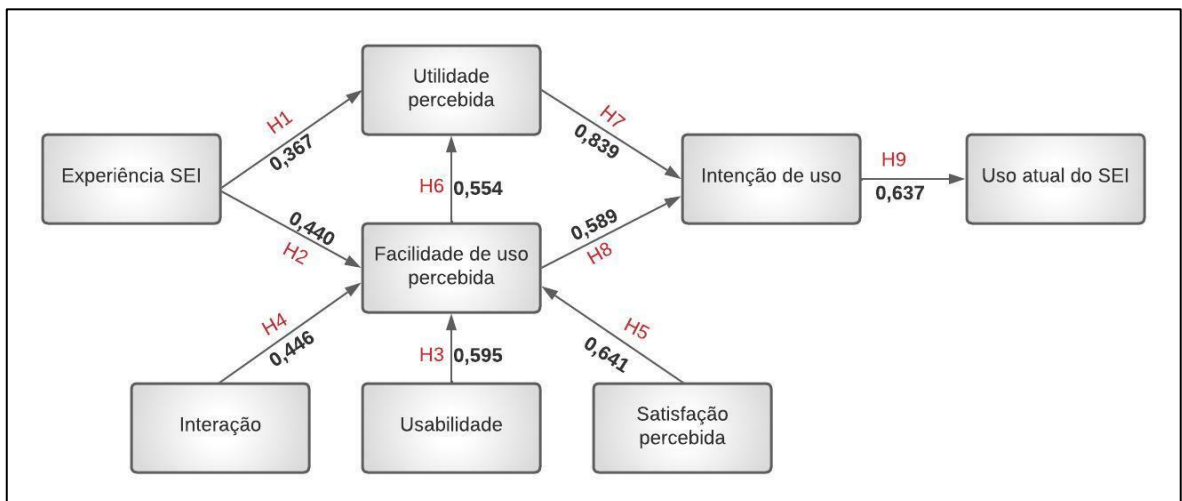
Utilidade percebida

H1
0,367

H7
0,839

Experiência SEI

Intenção de uso

H9
0,637

Uso atual do SEI

H6
0,554

0,440
H2

Facilidade de uso percebida

0,589
H8

H4
0,446

H3
0,595

H5
0,641

Interação

Usabilidade

Satisfação percebida